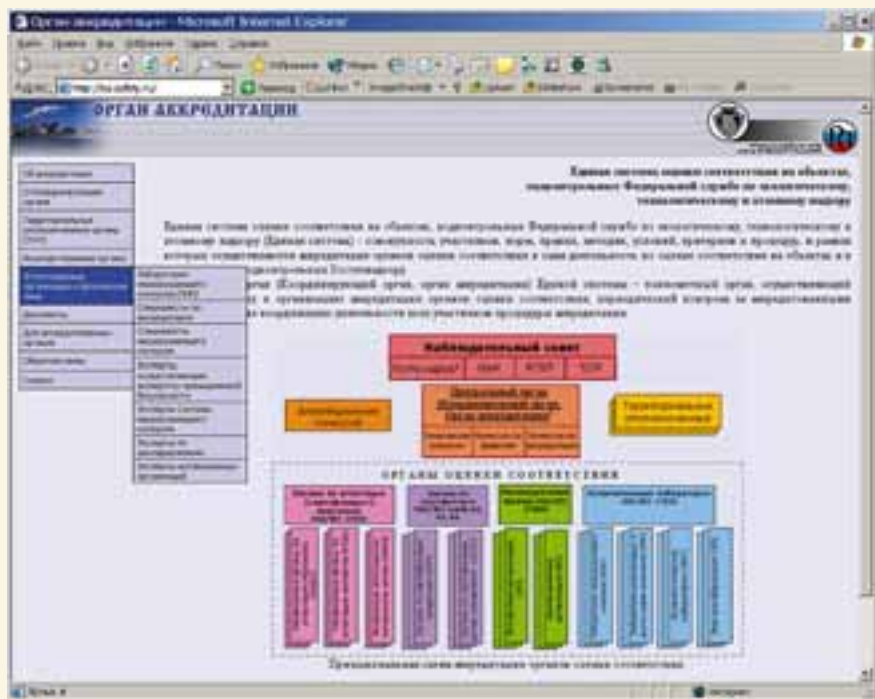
Орган аккредитации - Microsoft Internet Explorer

ОРГАН АККРЕДИТАЦИИ

Единая система оценки соответствия на объектах, подконтрольных Федеральной службе по экологическому, технологическому и атомному надзору

Единая система оценки соответствия на объектах, подконтрольных Федеральной службе по экологическому, технологическому и атомному надзору (Единая система) - совокупность участников, норм, правил, методик, условий, критериев и процедур, в рамках которых осуществляется аккредитация органов оценки соответствия и сама деятельность по оценке соответствия на объектах, а в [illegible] подконтрольных Ростехнадзору

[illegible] (Координирующий орган, орган аккредитации) Единой системы - постоянный орган, осуществляющий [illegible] и организацию аккредитации органов оценки соответствия, периодический контроль за аккредитованными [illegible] координацию деятельности всех участников процедуры аккредитации

Наблюдательный совет

Апелляционная комиссия

Центральный орган

Территориальные подразделения

ОРГАНЫ ОЦЕНКИ СООТВЕТСТВИЯ

Организационная схема аккредитации органов оценки соответствия

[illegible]